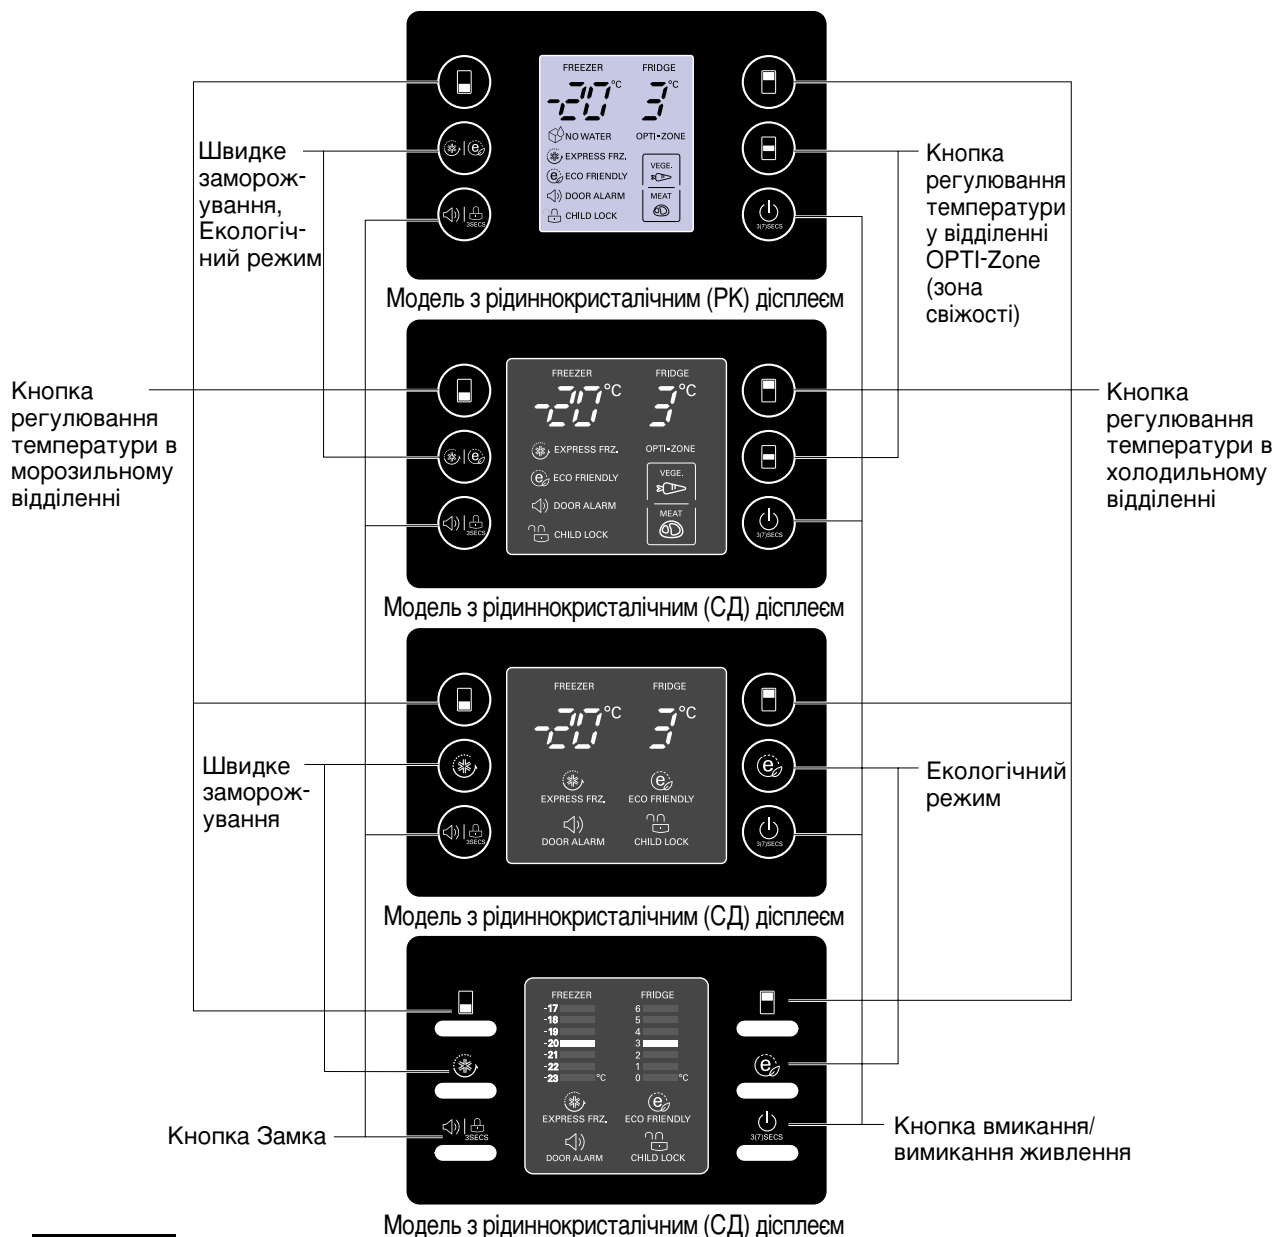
FREEZER FRIDGE
-20°C 3°C
NO WATER OPTI-ZONE
EXPRESS FRZ.
ECO FRIENDLY VEGE.
DOOR ALARM MEAT
CHILD LOCK
3SECS
3(7)SECS

Швидке заморожування, Екологічний режим

Кнопка регулювання температури у відділенні OPTI-Zone (зона свіжості)

Модель з рідиннокристалічним (РК) дісплеєм

FREEZER FRIDGE
-20°C 3°C
EXPRESS FRZ. OPTI-ZONE
ECO FRIENDLY VEGE.
DOOR ALARM MEAT
CHILD LOCK
3SECS
3(7)SECS

Кнопка регулювання температури в морозильному відділенні

Кнопка регулювання температури в холодильному відділенні

Модель з рідиннокристалічним (СД) дісплеєм

FREEZER FRIDGE
-20°C 3°C
EXPRESS FRZ. ECO FRIENDLY
DOOR ALARM CHILD LOCK
3SECS
3(7)SECS

Швидке заморожування

Екологічний режим

Модель з рідиннокристалічним (СД) дісплеєм

FREEZER FRIDGE
-17 6
-18 5
-19 4
-20 3
-21 2
-22 1
-23 °C 0 °C
EXPRESS FRZ. ECO FRIENDLY
DOOR ALARM CHILD LOCK
3SECS
3(7)SECS

Кнопка Замка

Кнопка вмикання/ вимикання живлення

Модель з рідиннокристалічним (СД) дісплеєм